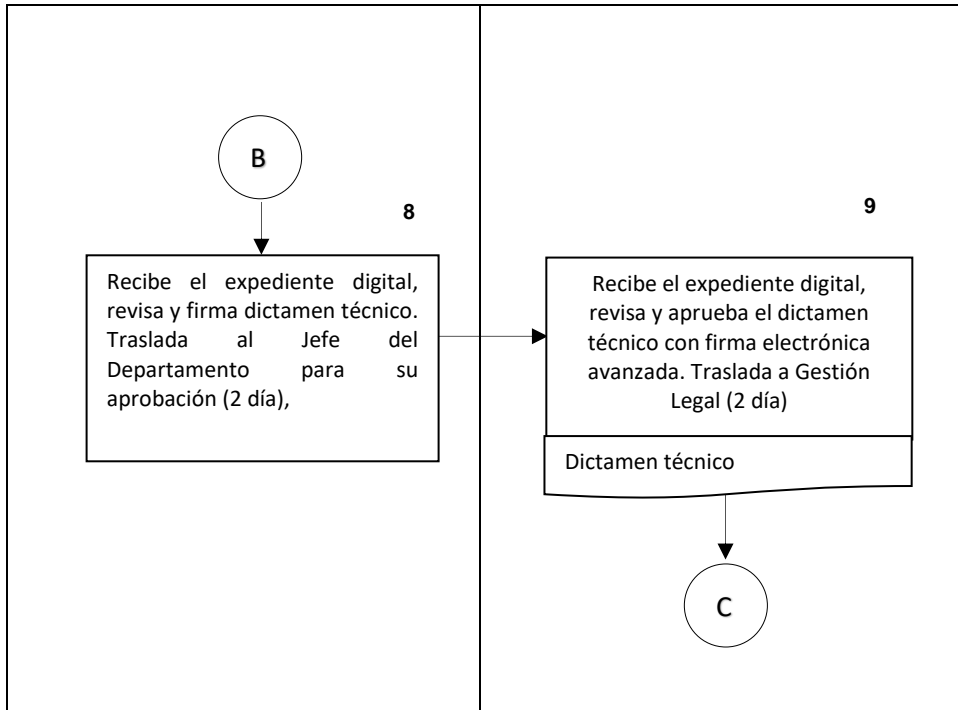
B

8

Recibe el expediente digital, revisa y firma dictamen técnico. Traslada al Jefe del Departamento para su aprobación (2 día),

9

Recibe el expediente digital, revisa y aprueba el dictamen técnico con firma electrónica avanzada. Traslada a Gestión Legal (2 día)

Dictamen técnico

C